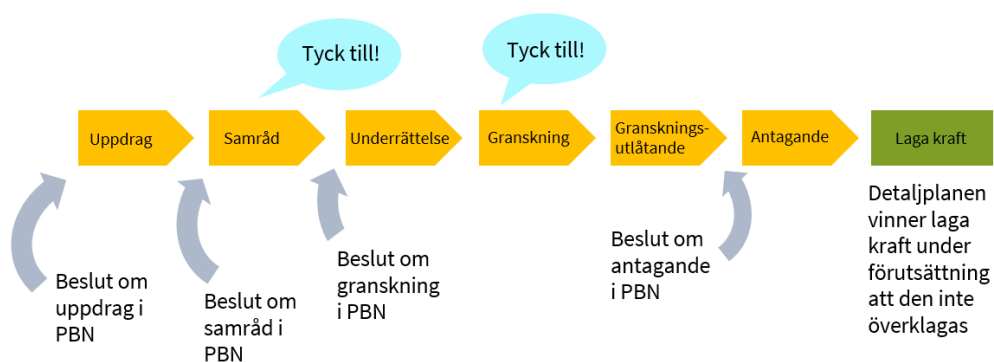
Tyck till!

Tyck till!

Uppdrag

Samråd

Underrättelse

Granskning

Gransknings-utlåtande

Antagande

Laga kraft

Beslut om uppdrag i PBN

Beslut om samråd i PBN

Beslut om granskning i PBN

Beslut om antagande i PBN

Detaljplanen vinner laga kraft under förutsättning att den inte överklagas